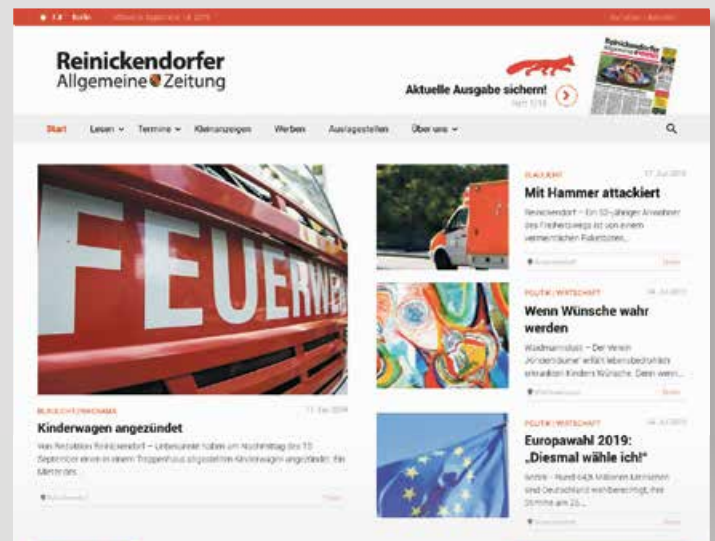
Reinickendorfer Allgemeine Zeitung

Aktuelle Ausgabe sichern!

Reinickendorfer

Start Lesen Termine Kleinanzeigen Werben Auslagestellen Über uns

FEUERWE

BLAULICHT

Mit Hammer attackiert

Reinickendorf – Ein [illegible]

POLITIK | WIRTSCHAFT

Wenn Wünsche wahr werden

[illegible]

BLAULICHT | PANORAMA

Kinderwagen angezündet

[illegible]

POLITIK | WIRTSCHAFT

Europawahl 2019: „Diesmal wähle ich!"

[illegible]